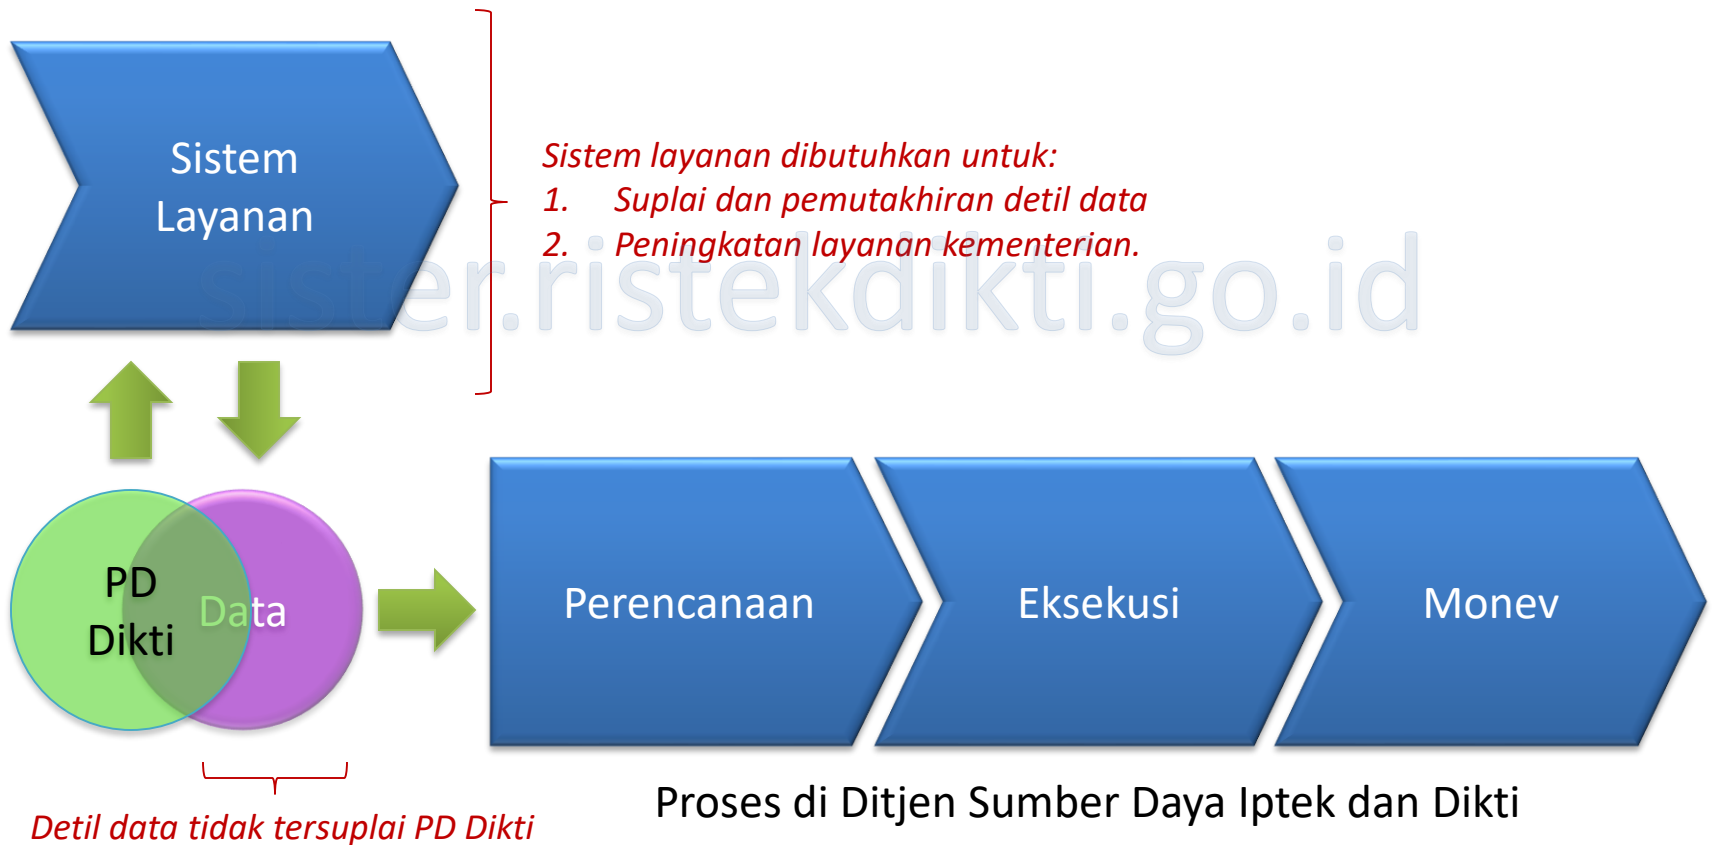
Sistem Layanan

Sistem layanan dibutuhkan untuk:
1. Suplai dan pemutakhiran detil data
2. Peningkatan layanan kementerian.

sister.ristekdikti.go.id

PD Dikti

Data

Perencanaan

Eksekusi

Monev

Detil data tidak tersuplai PD Dikti

Proses di Ditjen Sumber Daya Iptek dan Dikti